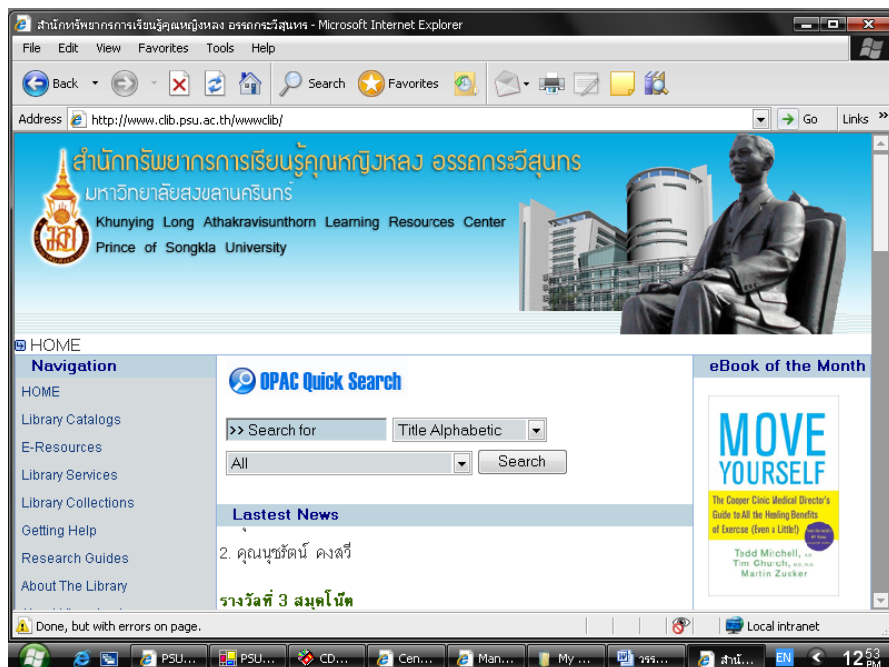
สำนักทรัพยากรการเรียนรู้คุณหญิงหลง อรรถกระวีสุนทร - Microsoft Internet Explorer

File Edit View Favorites Tools Help

Back Search Favorites

Address http://www.clib.psu.ac.th/wwwclib/ Go Links

สำนักทรัพยากรการเรียนรู้คุณหญิงหลง อรรถกระวีสุนทร
มหาวิทยาลัยสงขลานครินทร์
Khunying Long Athakravisunthorn Learning Resources Center
Prince of Songkla University

HOME

Navigation
HOME
Library Catalogs
E-Resources
Library Services
Library Collections
Getting Help
Research Guides
About The Library

OPAC Quick Search

>> Search for
Title Alphabetic
All
Search

Lastest News

2. คุณนุชรัตน์ คงสวี

รางวัลที่ 3 สมุดโน๊ต

eBook of the Month

MOVE YOURSELF
The Cooper Clinic Medical Director's Guide to All the Healing Benefits of Exercise (Even a Little!)
Tedd Mitchell, M.D.
Tim Church, M.D., M.P.H.
Martin Zucker

Done, but with errors on page.
Local intranet

PSU... PSU... CD... Cen... Man... My ... วรร... สำนั... EN 12:53 PM